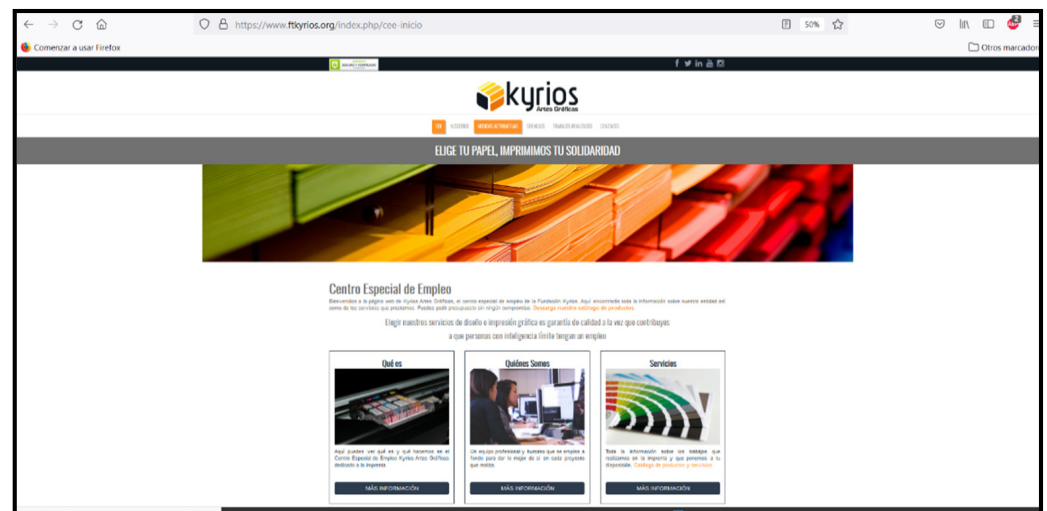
https://www.ftkyrios.org/index.php/cee-inicio

50%

Comenzar a usar Firefox

Otros marcadores

kyrios
Artes Gráficas

INICIO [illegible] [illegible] SERVICIOS TRABAJOS REALIZADOS CONTACTO

ELIGE TU PAPEL, IMPRIMIMOS TU SOLIDARIDAD

Centro Especial de Empleo

Bienvenidos a la página web de Kyrios Artes Gráficas, el centro especial de empleo de la Fundación Kyrios. Aquí encontrarás toda la información sobre nuestra entidad así como de los servicios que prestamos. Puedes pedir presupuesto sin ningún compromiso. Descarga nuestro catálogo de productos.

Elegir nuestros servicios de diseño e impresión gráfica es garantía de calidad a la vez que contribuyes a que personas con inteligencia límite tengan un empleo

Qué es

Aquí puedes ver qué es y qué hacemos en el Centro Especial de Empleo Kyrios Artes Gráficas dedicado a la imprenta

MÁS INFORMACIÓN

Quiénes Somos

Un equipo profesional y humano que se emplea a fondo para dar lo mejor de sí en cada proyecto que realiza.

MÁS INFORMACIÓN

Servicios

Toda la información sobre los trabajos que realizamos en la imprenta y que ponemos a tu disposición. Catálogo de productos y servicios

MÁS INFORMACIÓN